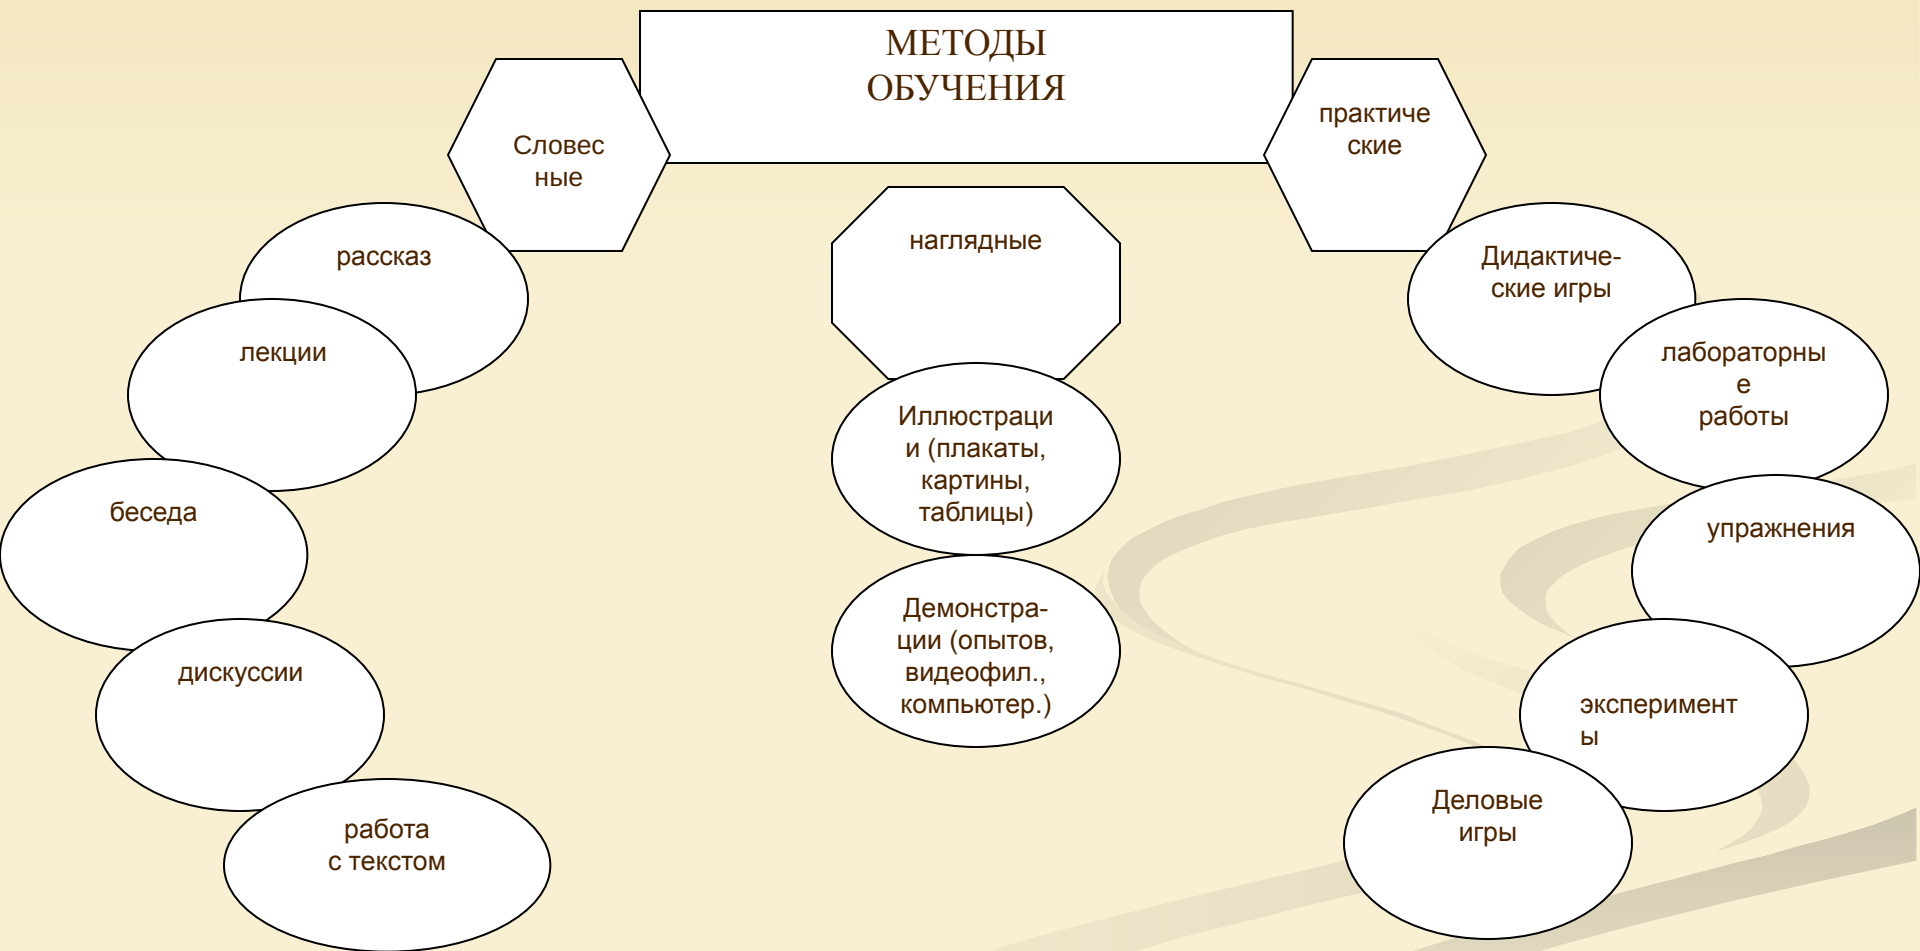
МЕТОДЫ ОБУЧЕНИЯ

Словес ные

рассказ

лекции

беседа

дискуссии

работа с текстом

наглядные

Иллюстрации (плакаты, картины, таблицы)

Демонстрации (опытов, видеофил., компьютер.)

практические

Дидактические игры

лабораторные работы

упражнения

эксперименты

Деловые игры